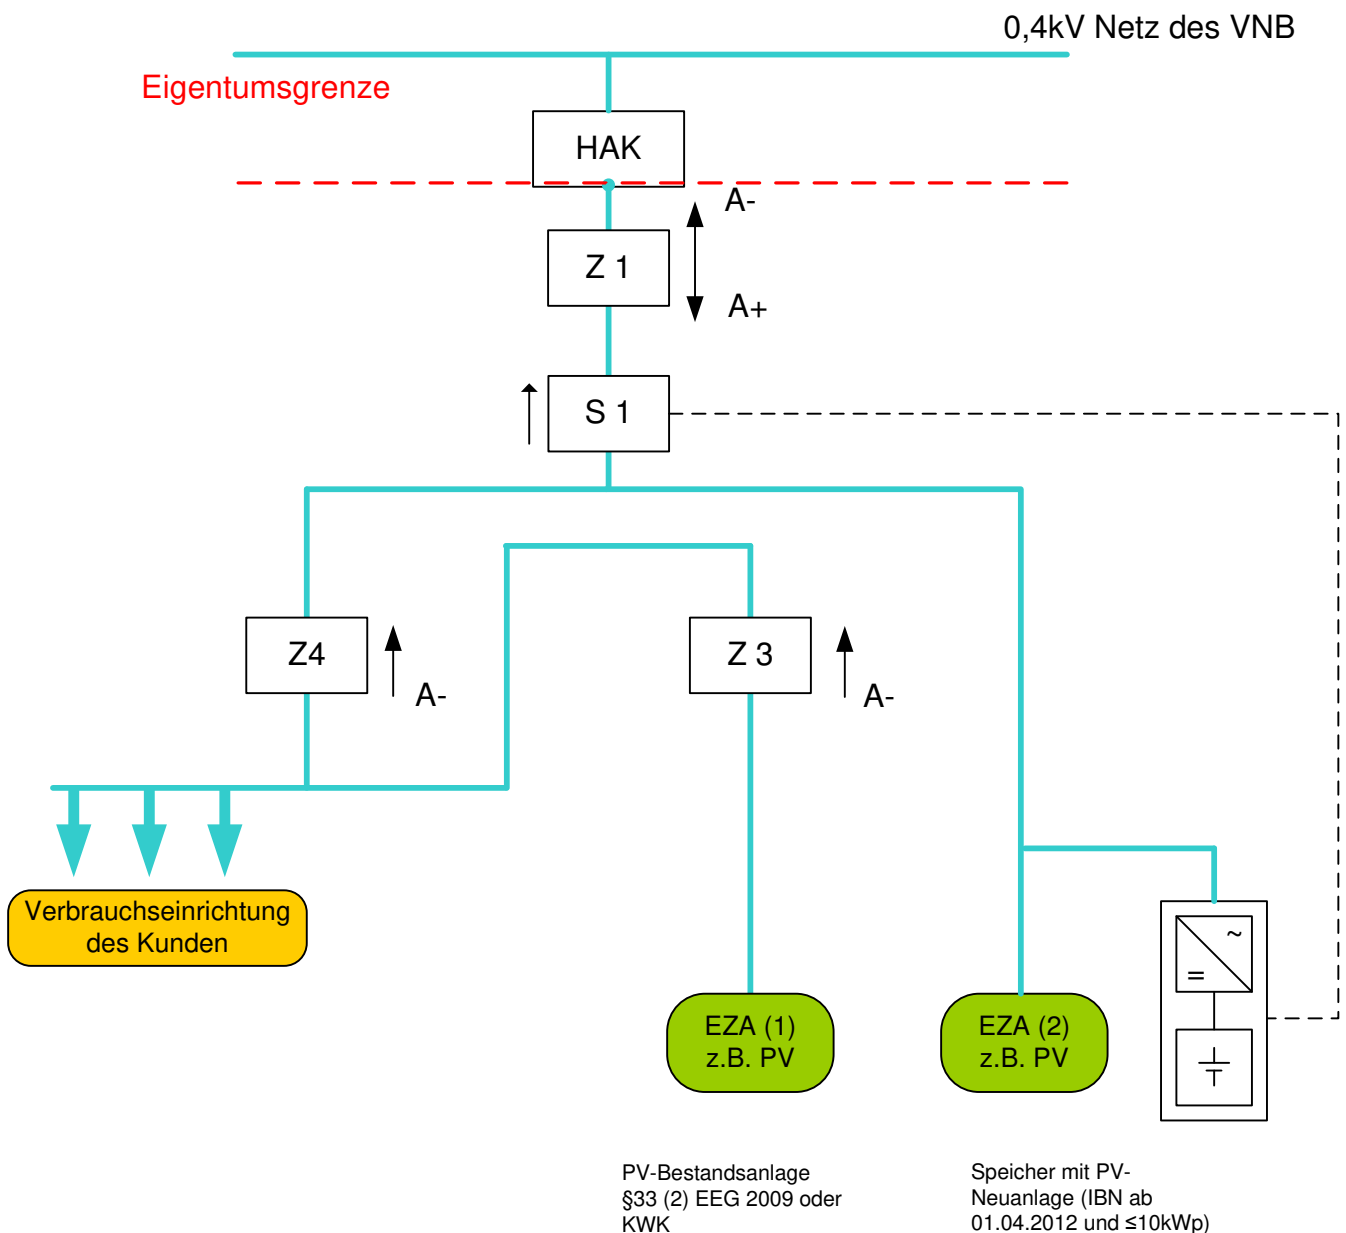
0,4kV Netz des VNB

Eigentumsgrenze

HAK

A-

Z 1

A+

S 1

Z4

A-

Z 3

A-

Verbrauchseinrichtung des Kunden

~

=

EZA (1) z.B. PV

EZA (2) z.B. PV

PV-Bestandsanlage §33 (2) EEG 2009 oder KWK

Speicher mit PV-Neuanlage (IBN ab 01.04.2012 und ≤10kWp)